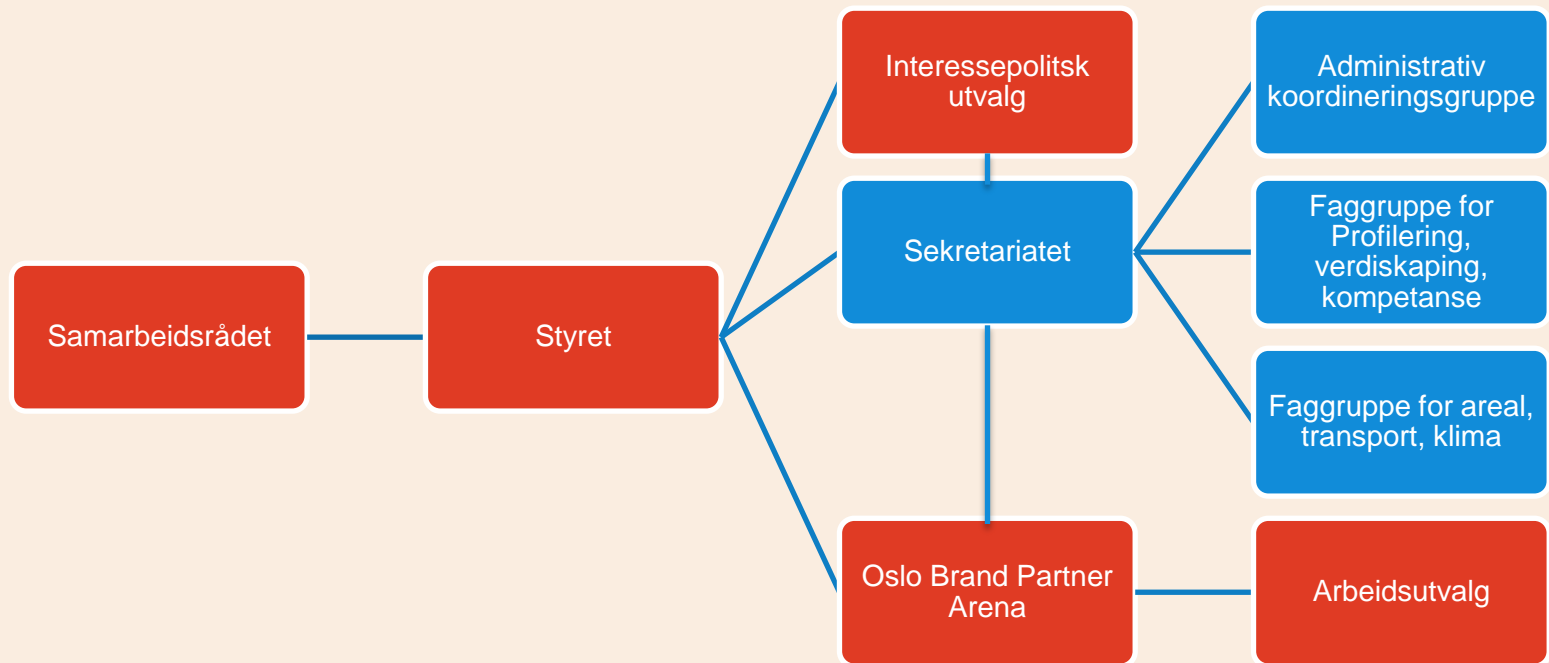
Samarbeidsrådet

Styret

Interessepolitsk utvalg

Sekretariatet

Oslo Brand Partner Arena

Administrativ koordineringsgruppe

Faggruppe for Profilering, verdiskaping, kompetanse

Faggruppe for areal, transport, klima

Arbeidsutvalg